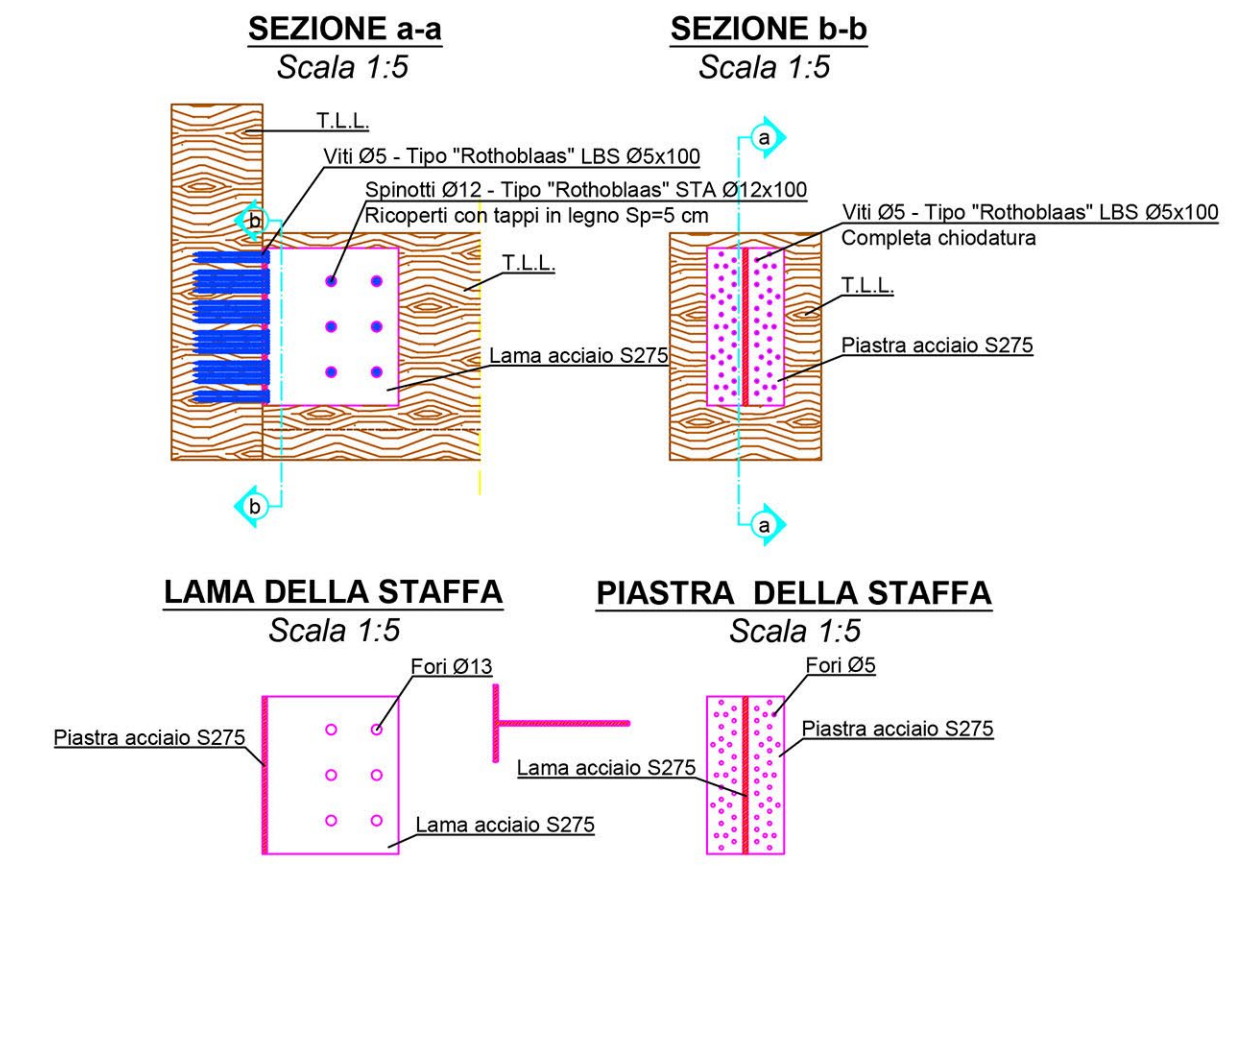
SEZIONE a-a
Scala 1:5

SEZIONE b-b
Scala 1:5

T.L.L.

Viti Ø5 - Tipo "Rothoblaas" LBS Ø5x100

Spinotti Ø12 - Tipo "Rothoblaas" STA Ø12x100
Ricoperti con tappi in legno Sp=5 cm

b

T.L.L.

Lama acciaio S275

b

a

Viti Ø5 - Tipo "Rothoblaas" LBS Ø5x100
Completa chiodatura

T.L.L.

Piastra acciaio S275

a

LAMA DELLA STAFFA
Scala 1:5

Fori Ø13

Piastra acciaio S275

Lama acciaio S275

PIASTRA DELLA STAFFA
Scala 1:5

Fori Ø5

Piastra acciaio S275

Lama acciaio S275